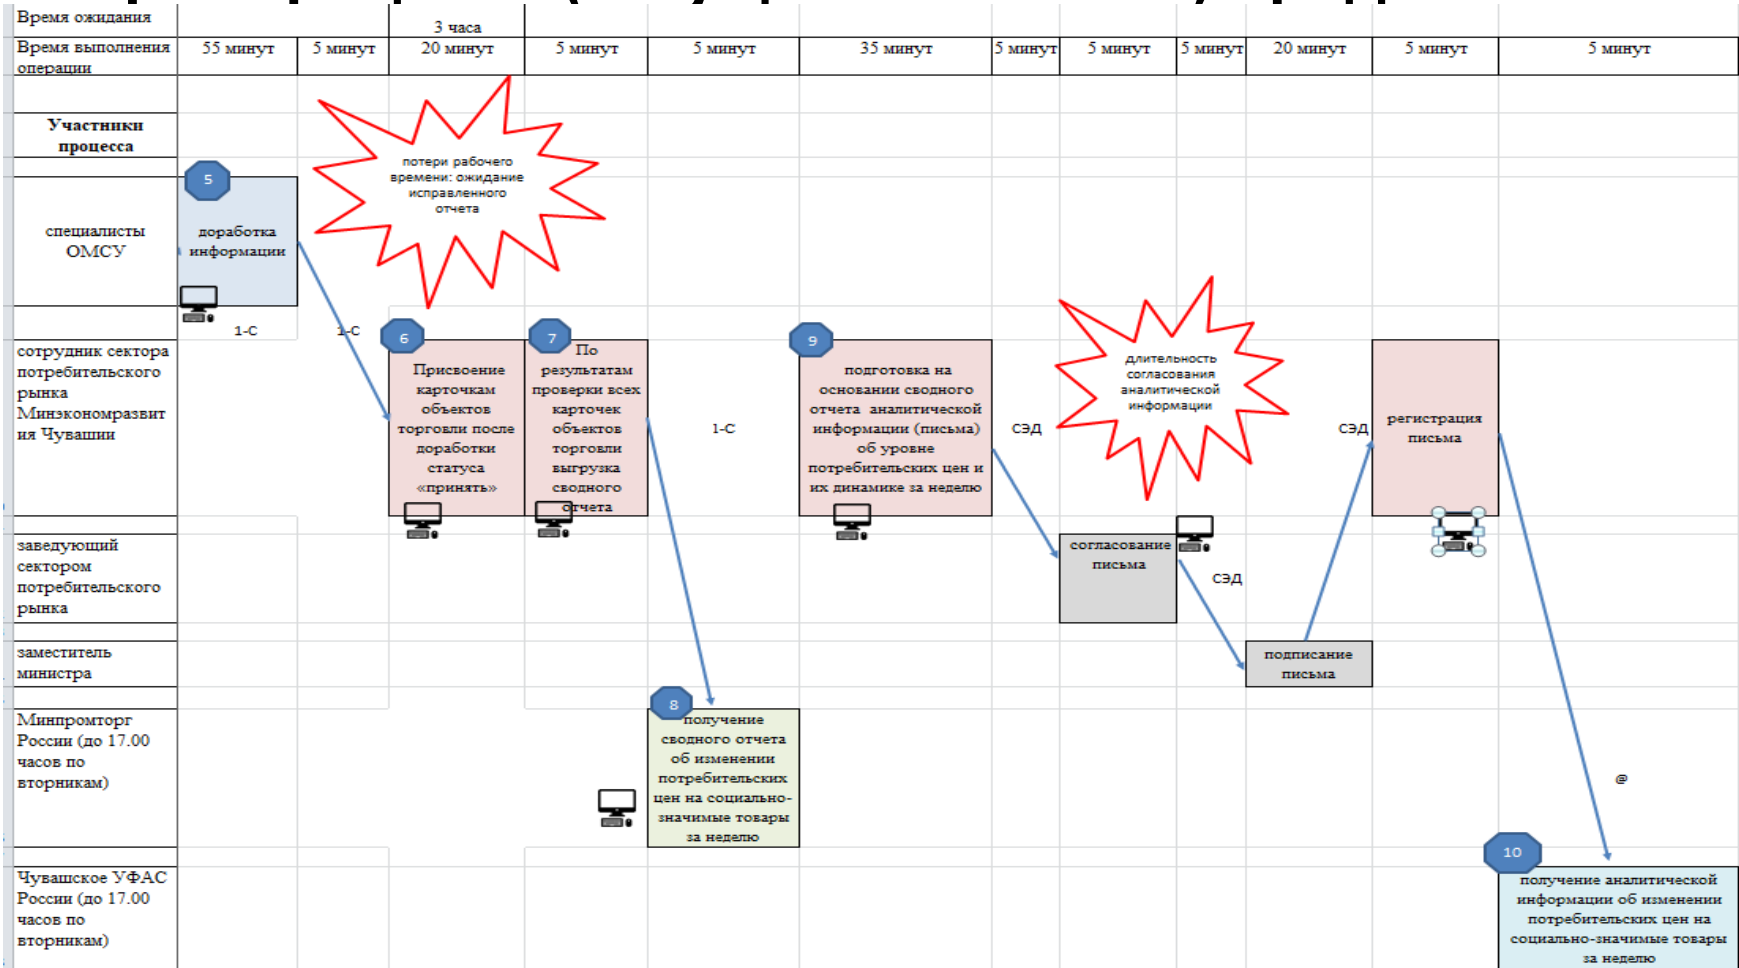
Время ожидания | | 3 часа

| Время выполнения операции | 55 минут | 5 минут | 20 минут | 5 минут | 5 минут | 35 минут | 5 минут | 5 минут | 5 минут | 20 минут | 5 минут | 5 минут |
|---|---|---|---|---|---|---|---|---|---|---|---|---|

Участники процесса

потери рабочего времени: ожидание исправленного отчета

специалисты ОМСУ

5
доработка информации

1-С

1-С

сотрудник сектора потребительского рынка Минэкономразвития Чувашии

6
Присвоение карточкам объектов торговли после доработки статуса «принять»

7
По результатам проверки всех карточек объектов торговли выгрузка сводного отчета

1-С

9
подготовка на основании сводного отчета аналитической информации (письма) об уровне потребительских цен и их динамике за неделю

СЭД

длительность согласования аналитической информации

СЭД

регистрация письма

заведующий сектором потребительского рынка

согласование письма

СЭД

заместитель министра

подписание письма

Минпромторг России (до 17.00 часов по вторникам)

8
получение сводного отчета об изменении потребительских цен на социально-значимые товары за неделю

@

Чувашское УФАС России (до 17.00 часов по вторникам)

10
получение аналитической информации об изменении потребительских цен на социально-значимые товары за неделю